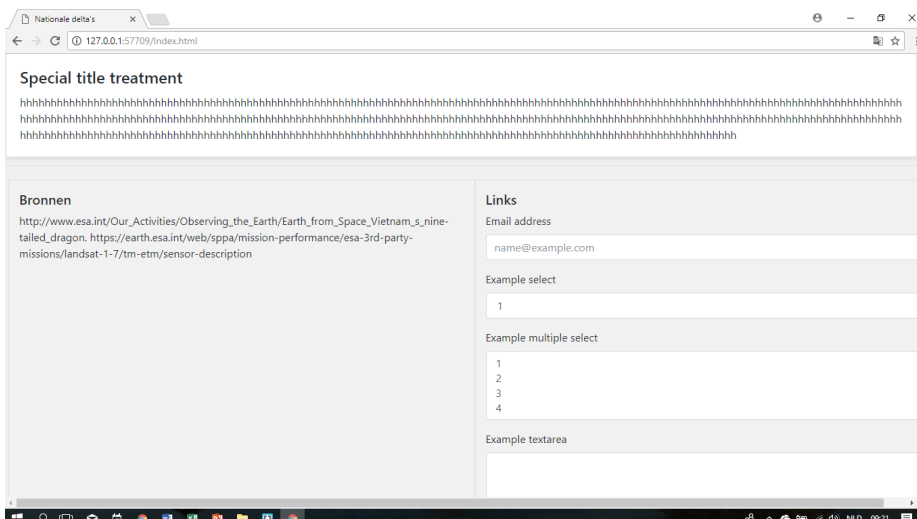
Nationale delta's

127.0.0.1:57709/Index.html

Special title treatment

hhhhhhhhhhhhhhhhhhhhhhhhhhhhhhhhhhhhhhhhhhhhhhhhhhhhhhhhhhhhhhhhhhhhhhhhhhhhhhhhhhhhhhhhhhhhhhhhhhhhhhhhhhhhhhhhhhhhhhhhhhhhhhhhhhhhhhhhhhhhhhhhhhhhhhhhhhhhhhhhhhhhhhhhhhhhhhhhhhhhhhhhhhhhhhhhhhhhhhhhhhhhhhhhhhhhhhhhhhhhhhhhhhhhhhhhhhhhhhhhhhhhhhhhhhhhhhhhhhhhhhhhhhhhhhhhhhhhhhhhhhhhhhhhhhhhhhhhhhhhhhhhhhh

Bronnen

http://www.esa.int/Our_Activities/Observing_the_Earth/Earth_from_Space_Vietnam_s_nine-tailed_dragon. https://earth.esa.int/web/sppa/mission-performance/esa-3rd-party-missions/landsat-1-7/tm-etm/sensor-description

Links

Email address

name@example.com

Example select

1

Example multiple select

1
2
3
4

Example textarea

NLD 09:21